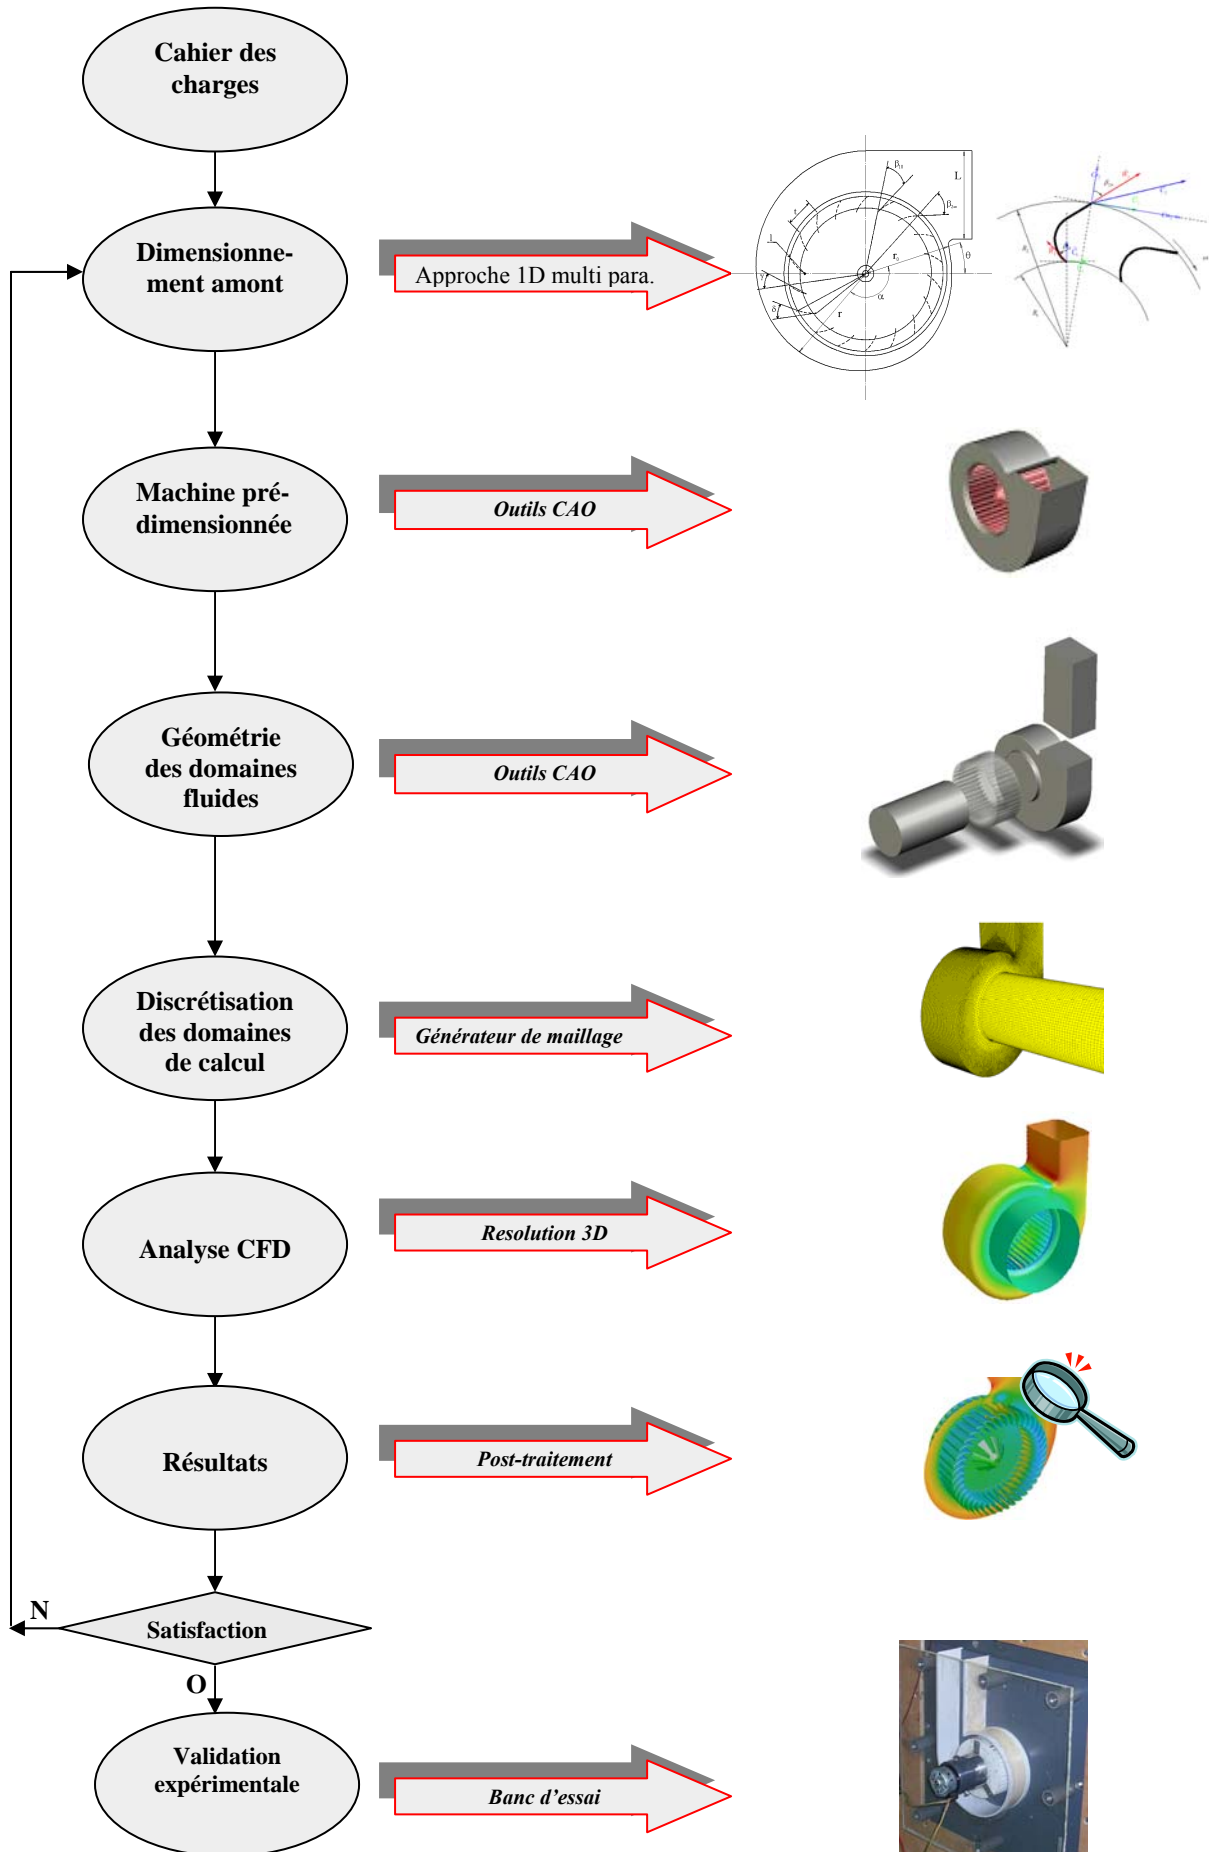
Cahier des charges

Dimensionnement amont

Approche 1D multi para.

Machine prédimensionnée

Outils CAO

Géométrie des domaines fluides

Outils CAO

Discrétisation des domaines de calcul

Générateur de maillage

Analyse CFD

Resolution 3D

Résultats

Post-traitement

N

Satisfaction

O

Validation expérimentale

Banc d'essai